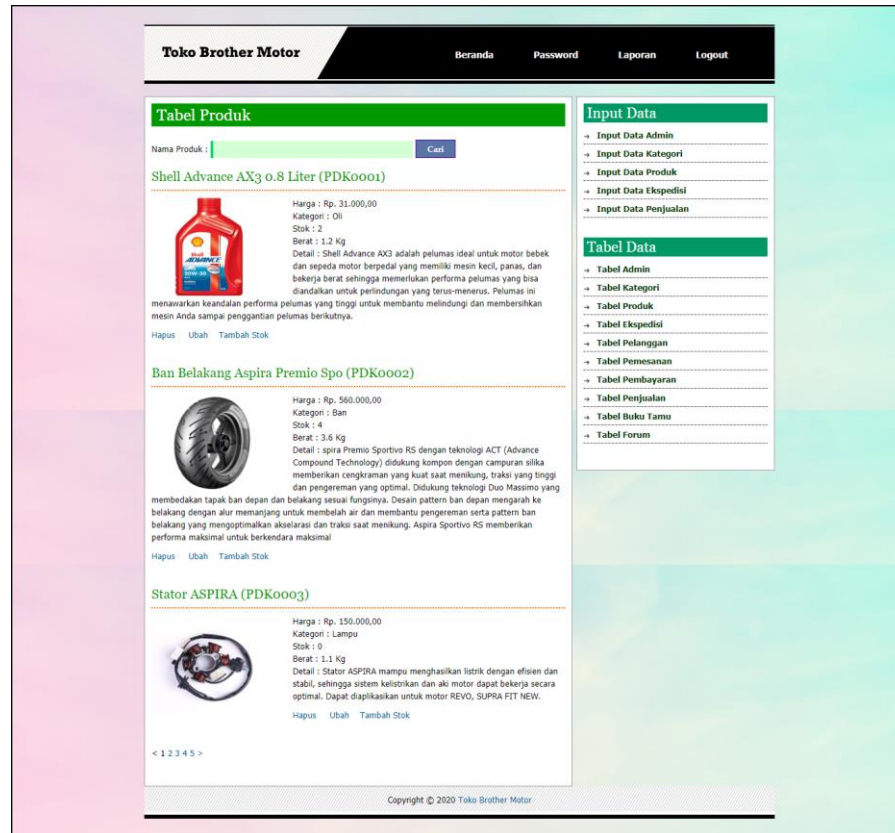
Toko Brother Motor

Beranda Password Laporan Logout

Tabel Produk

Nama Produk : Cari

Shell Advance AX3 0.8 Liter (PDK0001)

Harga : Rp. 31.000,00
Kategori : Oli
Stok : 2
Berat : 1.2 Kg
Detail : Shell Advance AX3 adalah pelumas ideal untuk motor bebek dan sepeda motor berpedal yang memiliki mesin kecil, panas, dan bekerja berat sehingga memerlukan performa pelumas yang bisa diandalkan untuk perlindungan yang terus-menerus. Pelumas ini menawarkan keandalan performa pelumas yang tinggi untuk membantu melindungi dan membersihkan mesin Anda sampai penggantian pelumas berikutnya.

Hapus Ubah Tambah Stok

Ban Belakang Aspira Premio Spo (PDK0002)

Harga : Rp. 560.000,00
Kategori : Ban
Stok : 4
Berat : 3.6 Kg
Detail : spira Premio Sportivo RS dengan teknologi ACT (Advance Compound Technology) didukung kompon dengan campuran silika memberikan cengkraman yang kuat saat menikung, traksi yang tinggi dan pengereman yang optimal. Didukung teknologi Duo Massimo yang membedakan tapak ban depan dan belakang sesuai fungsinya. Desain pattern ban depan mengarah ke belakang dengan alur memanjang untuk membelah air dan membantu pengereman serta pattern ban belakang yang mengoptimalkan akselarasi dan traksi saat menikung. Aspira Sportivo RS memberikan performa maksimal untuk berkendara maksimal

Hapus Ubah Tambah Stok

Stator ASPIRA (PDK0003)

Harga : Rp. 150.000,00
Kategori : Lampu
Stok : 0
Berat : 1.1 Kg
Detail : Stator ASPIRA mampu menghasilkan listrik dengan efisien dan stabil, sehingga sistem kelistrikan dan aki motor dapat bekerja secara optimal. Dapat diaplikasikan untuk motor REVO, SUPRA FIT NEW.

Hapus Ubah Tambah Stok

< 1 2 3 4 5 >

Input Data
Input Data Admin
Input Data Kategori
Input Data Produk
Input Data Ekspedisi
Input Data Penjualan

Tabel Data
Tabel Admin
Tabel Kategori
Tabel Produk
Tabel Ekspedisi
Tabel Pelanggan
Tabel Pemesanan
Tabel Pembayaran
Tabel Penjualan
Tabel Buku Tamu
Tabel Forum

Copyright © 2020 Toko Brother Motor